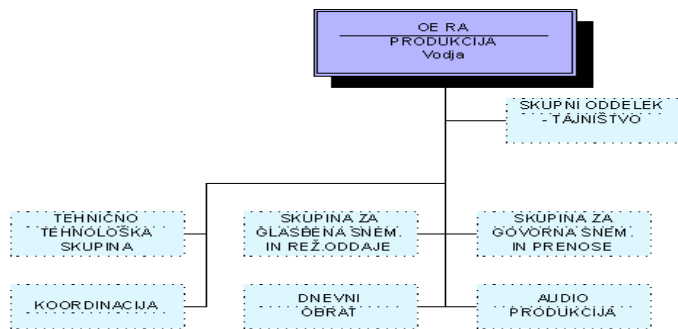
OE RA
PRODUKCIJA
Vodja

SKUPNI ODDELEK - TAJNIŠTVO

TEHNIČNO TEHNOLOŠKA SKUPINA

SKUPINA ZA GLASBENA SNEM. IN REŽ.ODDAJE

SKUPINA ZA GOVORNA SNEM. IN PRENOSE

KOORDINACIJA

DNEVNI OBRAT

AUDIO PRODUKCIJA